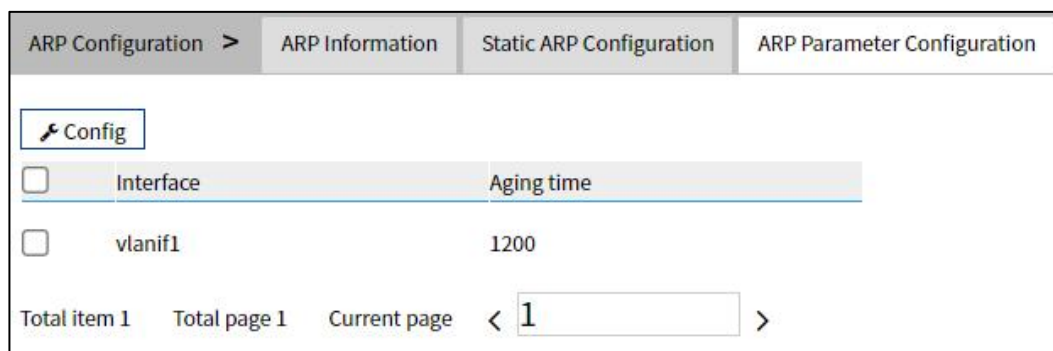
ARP Configuration > ARP Information Static ARP Configuration ARP Parameter Configuration

Config

| | Interface | Aging time |
|---|---|---|
| | vlanif1 | 1200 |

Total item 1 Total page 1 Current page < 1 >